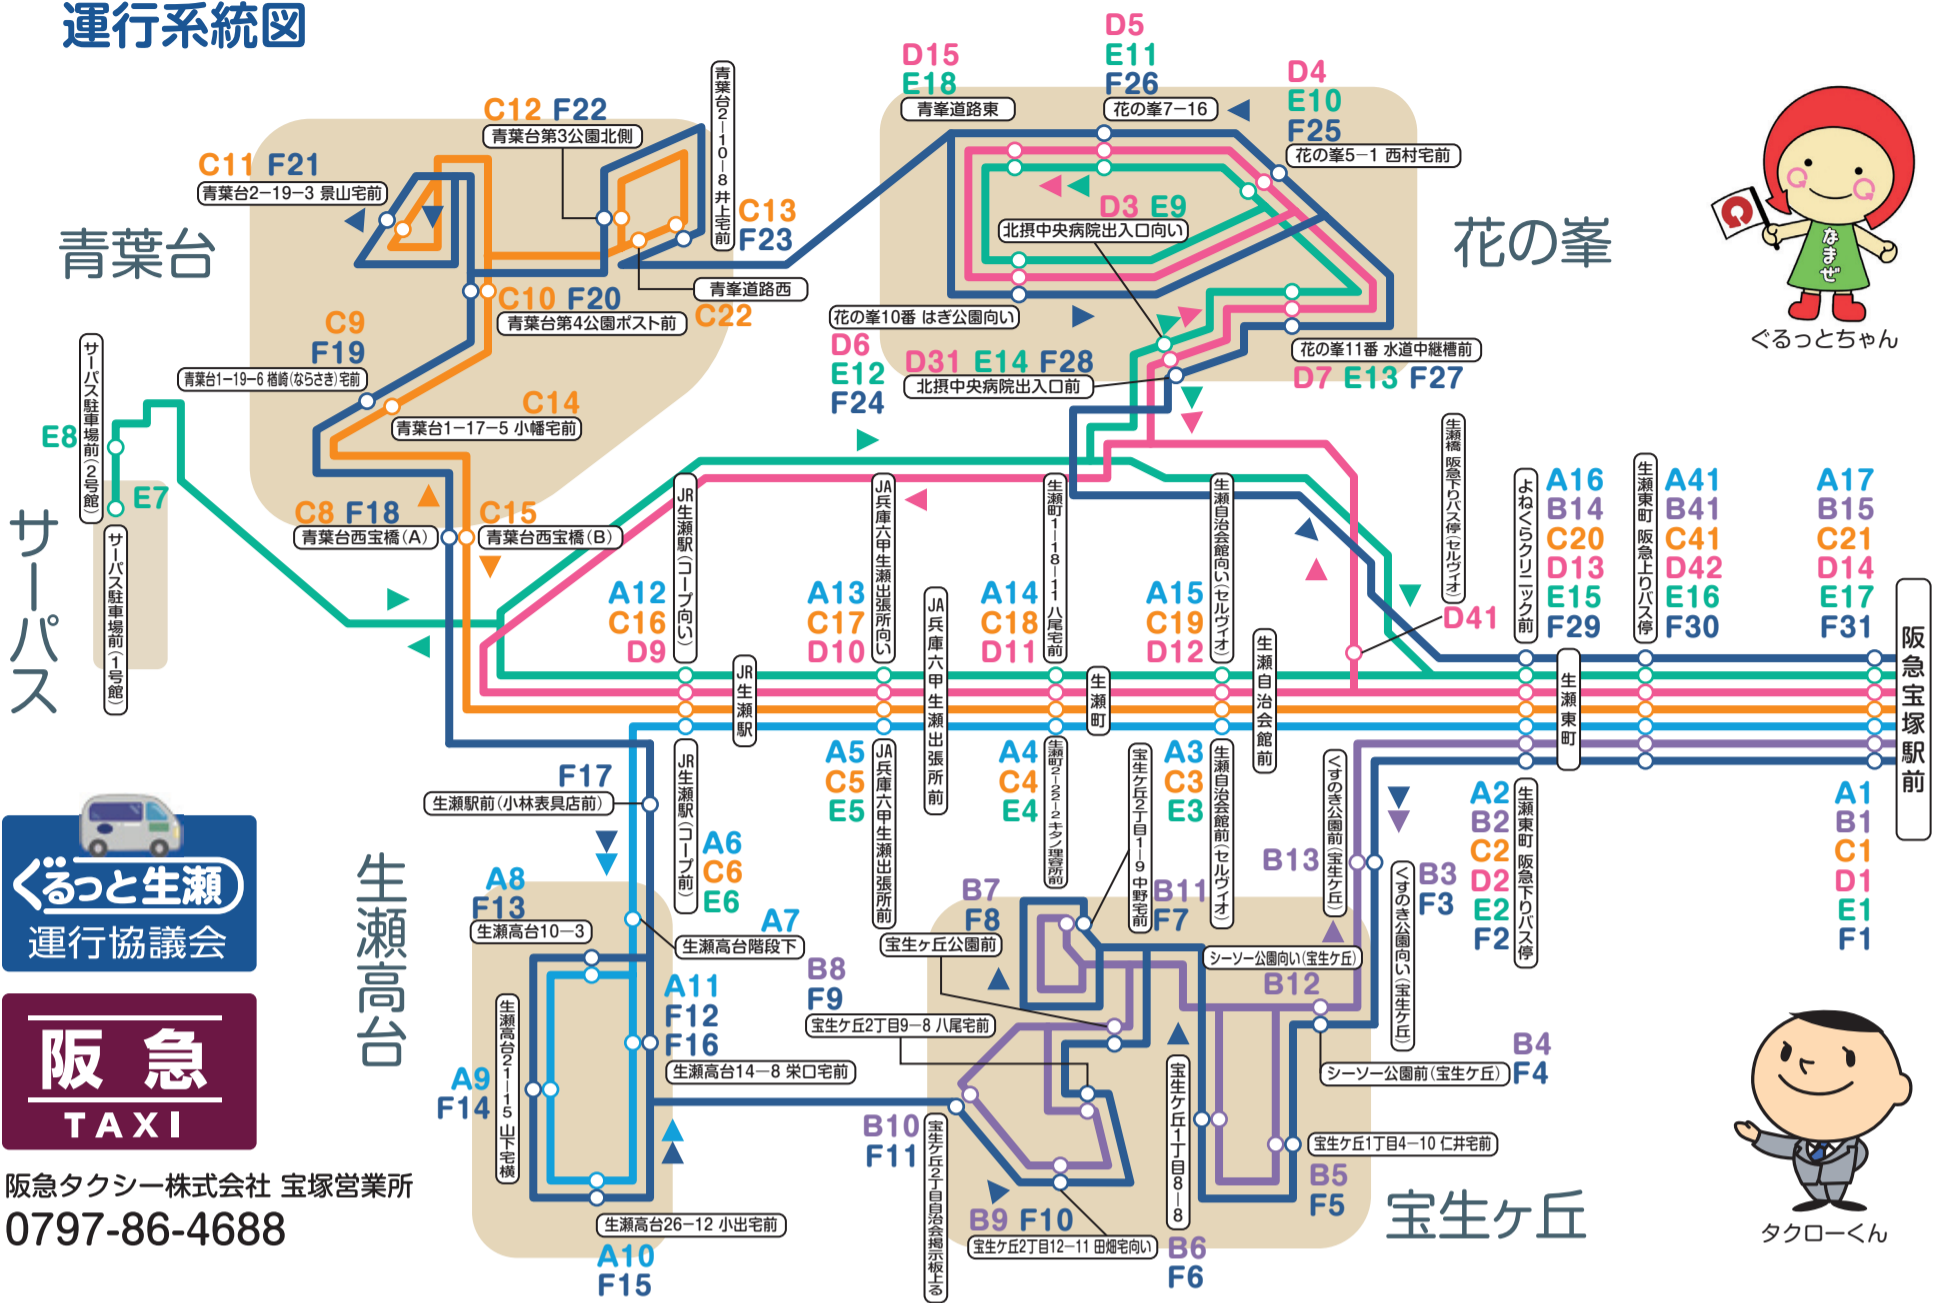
運行系統図

青葉台

花の峯

サーパス

生瀬高台

宝生ケ丘

D15
E18
青峯道路東

D5
E11
F26
花の峯7−16

D4
E10
F25
花の峯5−1 西村宅前

D3 E9
北摂中央病院出入口向い

C12 F22
青葉台第3公園北側

青葉台2−10−8井上宅前

C13
F23

C11 F21
青葉台2−19−3 景山宅前

青峯道路西

C10 F20
青葉台第4公園ポスト前

C22

花の峯10番 はぎ公園向い

D6
E12
F24

D31 E14 F28
北摂中央病院出入口前

花の峯11番 水道中継槽前
D7 E13 F27

C9
F19
青葉台1−19−6 楢崎(ならさき)宅前

C14
青葉台1−17−5 小幡宅前

E8
サーパス駐車場前(2号館)

E7
サーパス駐車場前(1号館)

C8 F18
青葉台西宝橋(A)

C15
青葉台西宝橋(B)

JR生瀬駅(コープ向い)

JA兵庫六甲生瀬出張所向い

生瀬町1−18−11八尾宅前

生瀬自治会館向い(セルヴィオ)

生瀬橋 阪急下りバス停(セルヴィオ)

D41

よねくらクリニック前

生瀬東町 阪急上りバス停

A12
C16
D9

A13
C17
D10

A14
C18
D11

A15
C19
D12

A16
B14
C20
D13
E15
F29

A41
B41
C41
D42
E16
F30

A17
B15
C21
D14
E17
F31

阪急宝塚駅前

JR生瀬駅

JA兵庫六甲生瀬出張所前

生瀬町

生瀬自治会館前

生瀬東町

A5
C5
E5

A4
C4
E4

生瀬町2−2−12キタノ理容所前

宝生ケ丘2丁目1−9中野宅前

A3
C3
E3

生瀬自治会館前(セルヴィオ)

くすのき公園前(宝生ケ丘)

くすのき公園向い(宝生ケ丘)

A2
B2
C2
D2
E2
F2

生瀬東町 阪急下りバス停

A1
B1
C1
D1
E1
F1

F17
生瀬駅前(小林表具店前)

JR生瀬駅(コープ前)

A6
C6
E6

B13

B3
F3

A8
F13
生瀬高台10−3

A7
生瀬高台階段下

B7
F8
宝生ケ丘公園前

B11
F7

シーソー公園向い(宝生ケ丘)

B12

A11
F12
F16

B8
F9
宝生ケ丘2丁目9−8 八尾宅前

生瀬高台14−8 栄口宅前

B4
シーソー公園前(宝生ケ丘) F4

A9
F14

生瀬高台2−11−15山下宅横

B10
F11

宝生ケ丘2丁目自治会掲示板上る

宝生ケ丘1丁目8−8

宝生ケ丘1丁目4−10 仁井宅前

B5
F5

生瀬高台26−12 小出宅前

A10
F15

B9 F10
宝生ケ丘2丁目12−11 田畑宅向い

B6
F6

ぐるっとちゃん
なまぜ

タクローくん

ぐるっと生瀬
運行協議会

阪急
TAXI

阪急タクシー株式会社 宝塚営業所
0797-86-4688